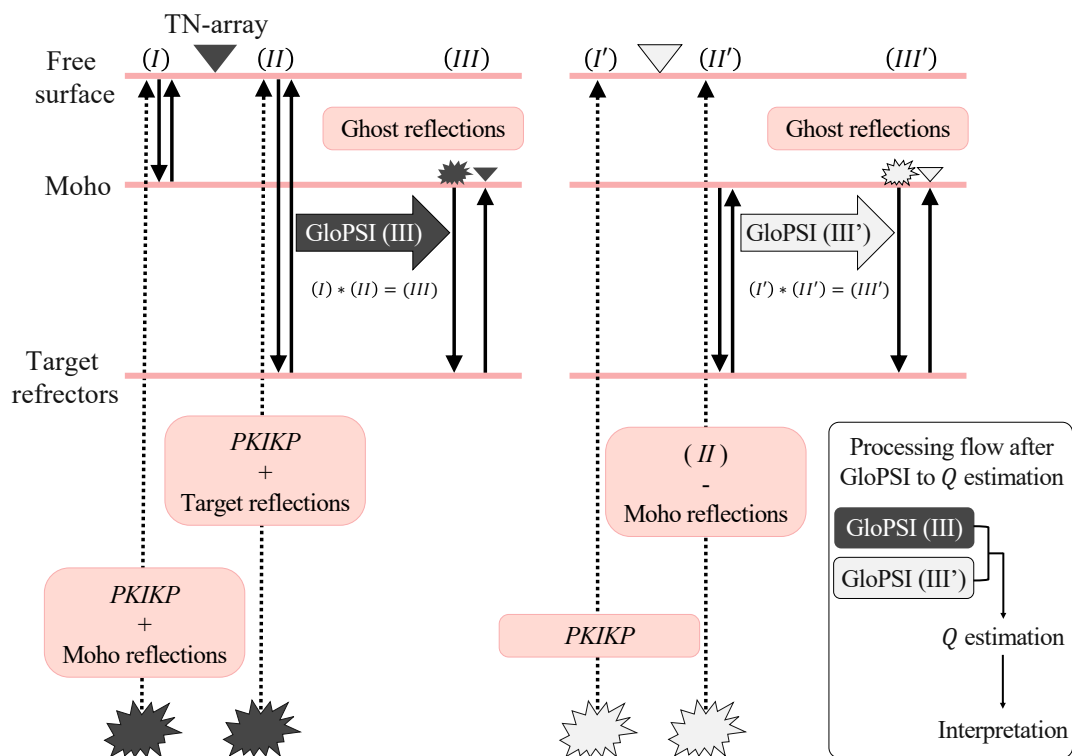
TN-array

Free surface

$(I)$ $(II)$ $(III)$

$(I')$ $(II')$ $(III')$

Ghost reflections

Ghost reflections

Moho

GloPSI (III)

$(I) * (II) = (III)$

GloPSI (III')

$(I') * (II') = (III')$

Target refrectors

*PKIKP* + Target reflections

( *II* ) - Moho reflections

Processing flow after GloPSI to $Q$ estimation

GloPSI (III)

GloPSI (III')

$Q$ estimation

Interpretation

*PKIKP* + Moho reflections

*PKIKP*